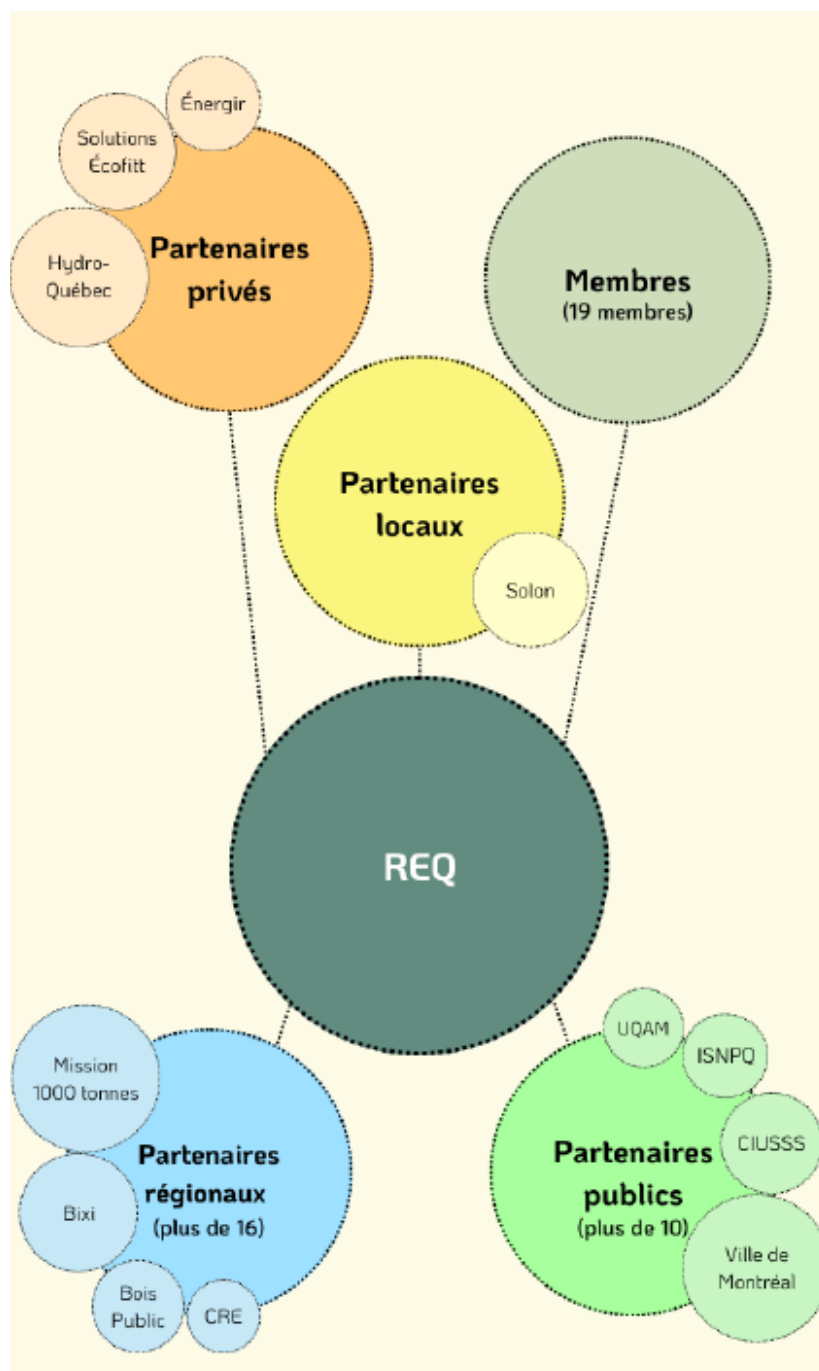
Énergir

Solutions Écofitt

Hydro-Québec

Partenaires privés

Membres
(19 membres)

Partenaires locaux

Solon

REQ

Mission 1000 tonnes

Bixi

Bois Public

CRE

Partenaires régionaux
(plus de 16)

UQAM

ISNPQ

CIUSSS

Ville de Montréal

Partenaires publics
(plus de 10)